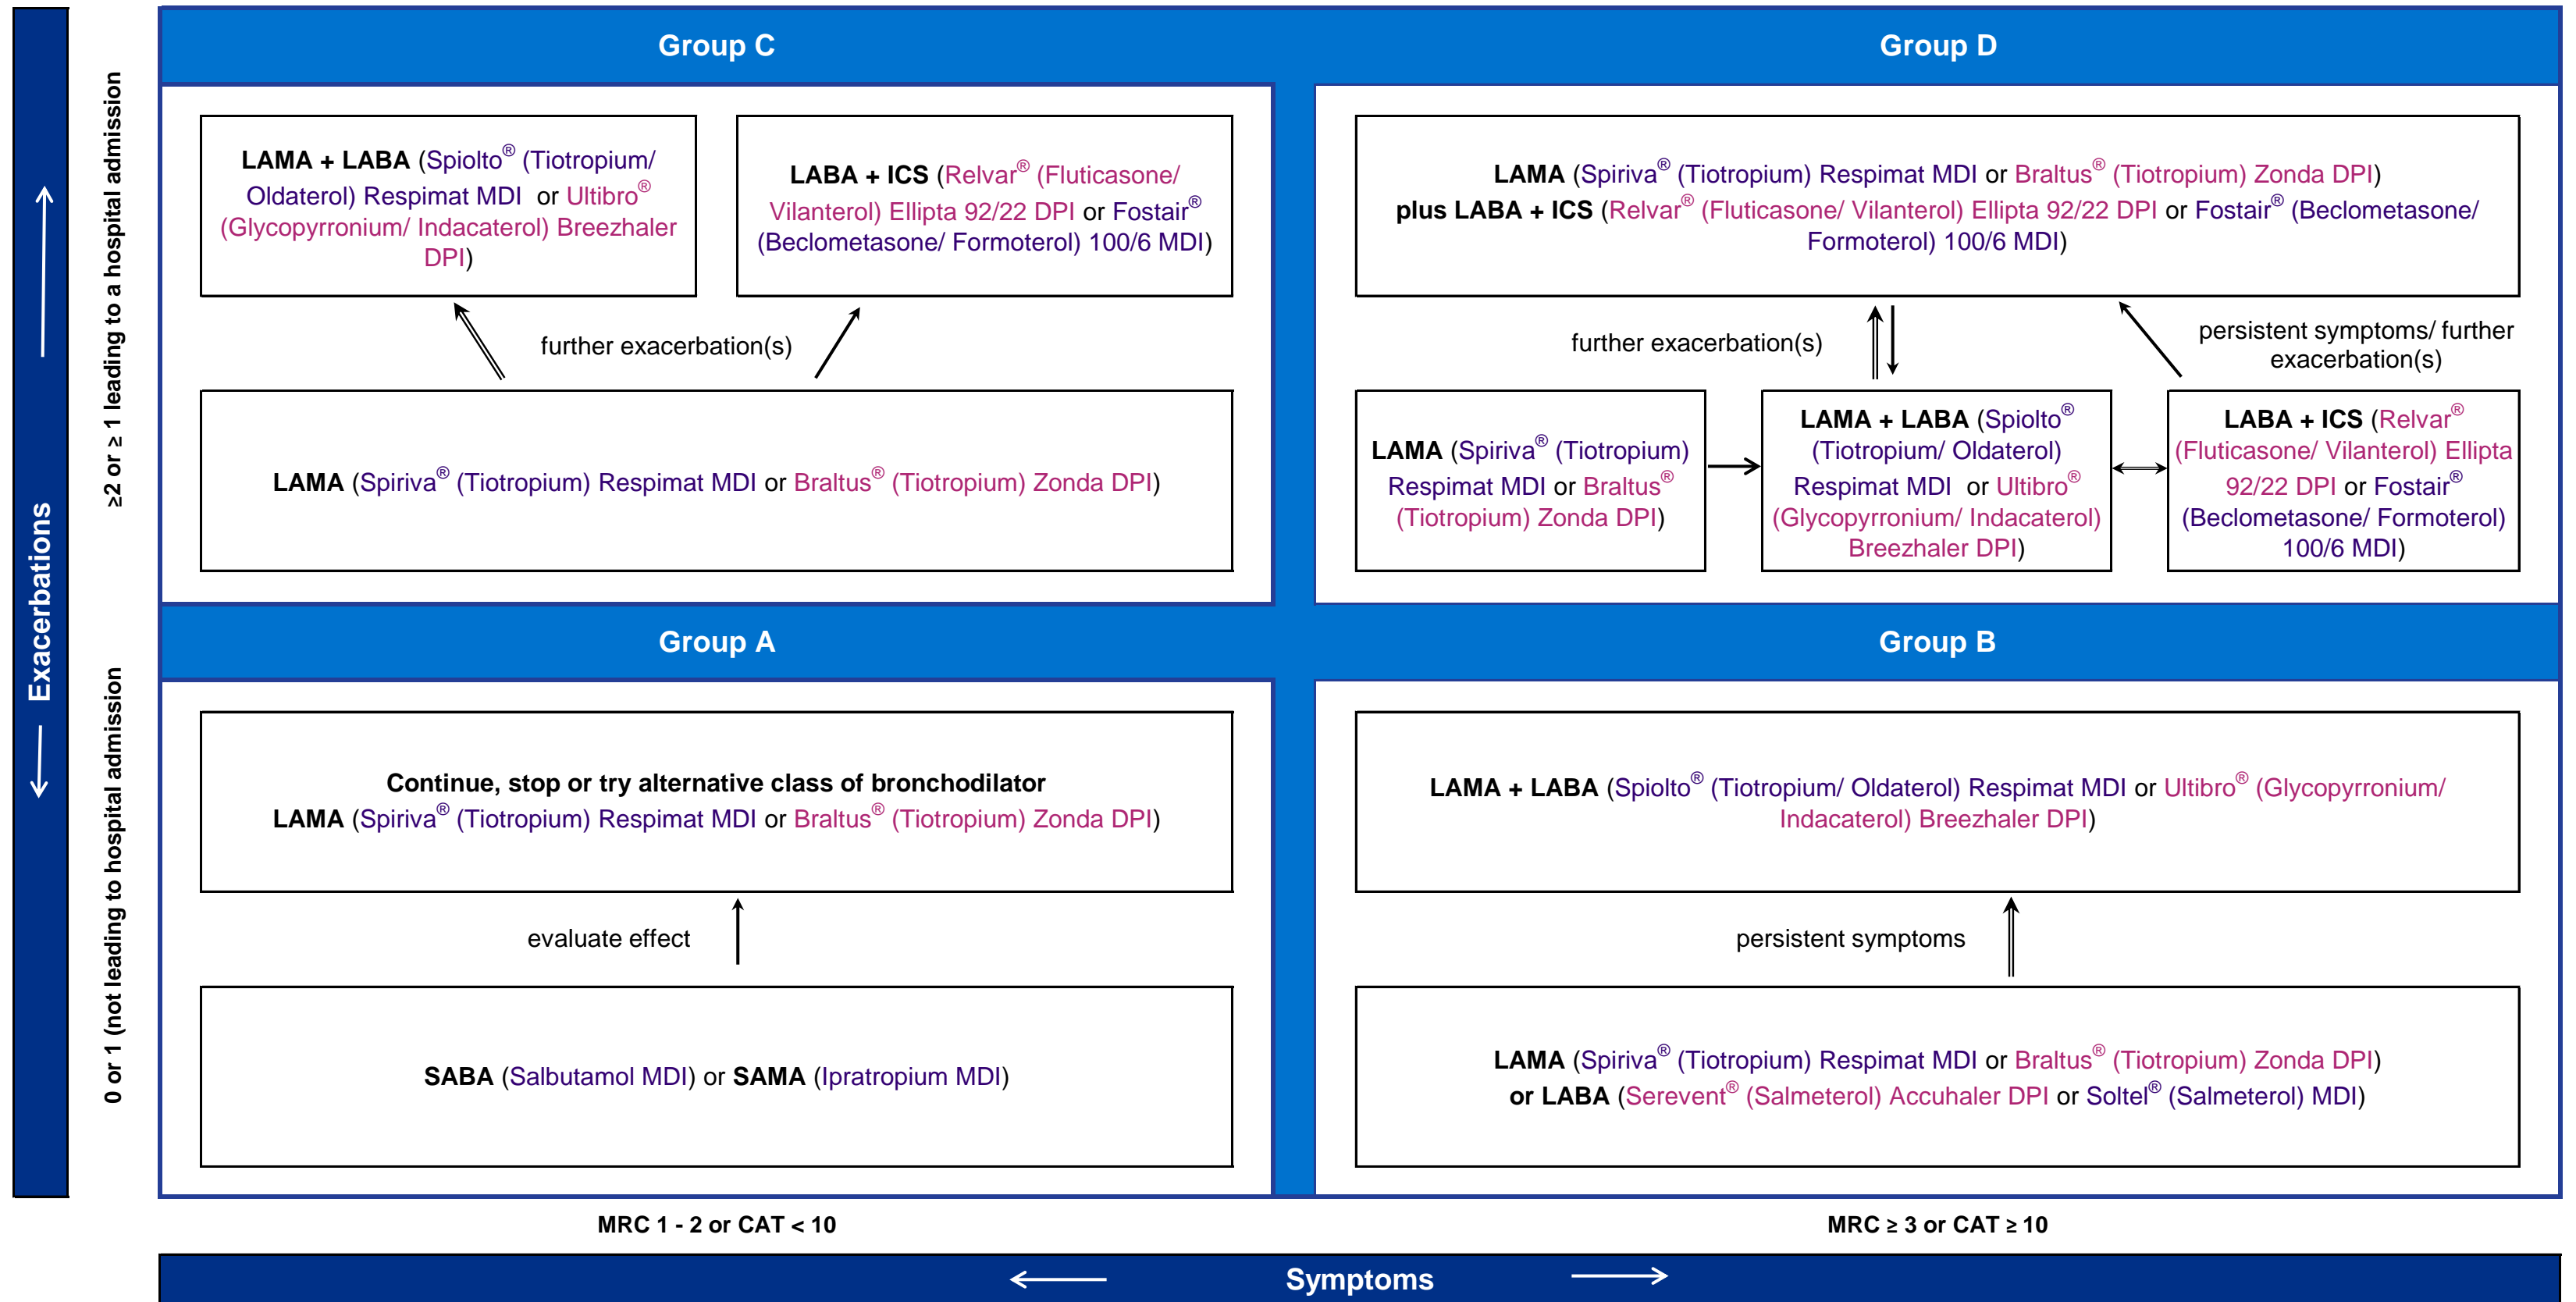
Exacerbations

≥2 or ≥ 1 leading to a hospital admission

0 or 1 (not leading to hospital admission

Group C

LAMA + LABA (Spiolto® (Tiotropium/ Oldaterol) Respimat MDI or Ultibro® (Glycopyrronium/ Indacaterol) Breezhaler DPI)

LABA + ICS (Relvar® (Fluticasone/ Vilanterol) Ellipta 92/22 DPI or Fostair® (Beclometasone/ Formoterol) 100/6 MDI)

further exacerbation(s)

LAMA (Spiriva® (Tiotropium) Respimat MDI or Braltus® (Tiotropium) Zonda DPI)

Group D

LAMA (Spiriva® (Tiotropium) Respimat MDI or Braltus® (Tiotropium) Zonda DPI) plus LABA + ICS (Relvar® (Fluticasone/ Vilanterol) Ellipta 92/22 DPI or Fostair® (Beclometasone/ Formoterol) 100/6 MDI)

further exacerbation(s)

persistent symptoms/ further exacerbation(s)

LAMA (Spiriva® (Tiotropium) Respimat MDI or Braltus® (Tiotropium) Zonda DPI)

LAMA + LABA (Spiolto® (Tiotropium/ Oldaterol) Respimat MDI or Ultibro® (Glycopyrronium/ Indacaterol) Breezhaler DPI)

LABA + ICS (Relvar® (Fluticasone/ Vilanterol) Ellipta 92/22 DPI or Fostair® (Beclometasone/ Formoterol) 100/6 MDI)

Group A

Continue, stop or try alternative class of bronchodilator
LAMA (Spiriva® (Tiotropium) Respimat MDI or Braltus® (Tiotropium) Zonda DPI)

evaluate effect

SABA (Salbutamol MDI) or SAMA (Ipratropium MDI)

Group B

LAMA + LABA (Spiolto® (Tiotropium/ Oldaterol) Respimat MDI or Ultibro® (Glycopyrronium/ Indacaterol) Breezhaler DPI)

persistent symptoms

LAMA (Spiriva® (Tiotropium) Respimat MDI or Braltus® (Tiotropium) Zonda DPI) or LABA (Serevent® (Salmeterol) Accuhaler DPI or Soltel® (Salmeterol) MDI)

MRC 1 - 2 or CAT < 10

MRC ≥ 3 or CAT ≥ 10

Symptoms